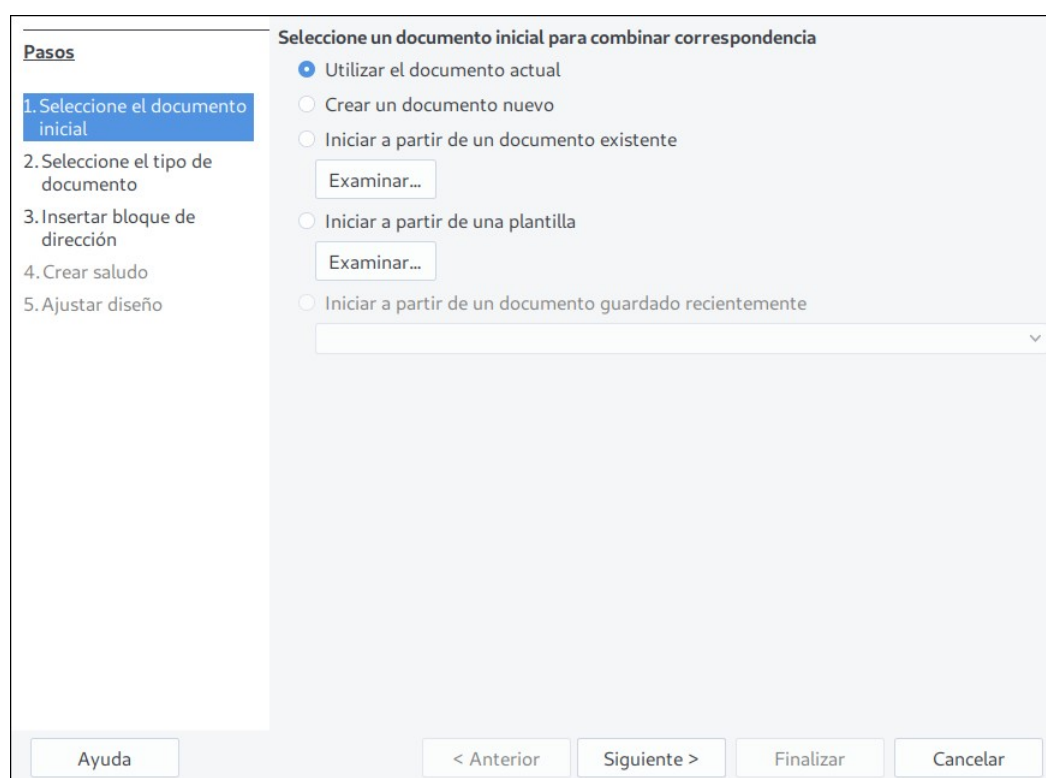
Pasos

1. Seleccione el documento inicial
2. Seleccione el tipo de documento
3. Insertar bloque de dirección
4. Crear saludo
5. Ajustar diseño

Seleccione un documento inicial para combinar correspondencia

Utilizar el documento actual

Crear un documento nuevo

Iniciar a partir de un documento existente

Examinar...

Iniciar a partir de una plantilla

Examinar...

Iniciar a partir de un documento guardado recientemente

Ayuda

< Anterior

Siguiente >

Finalizar

Cancelar